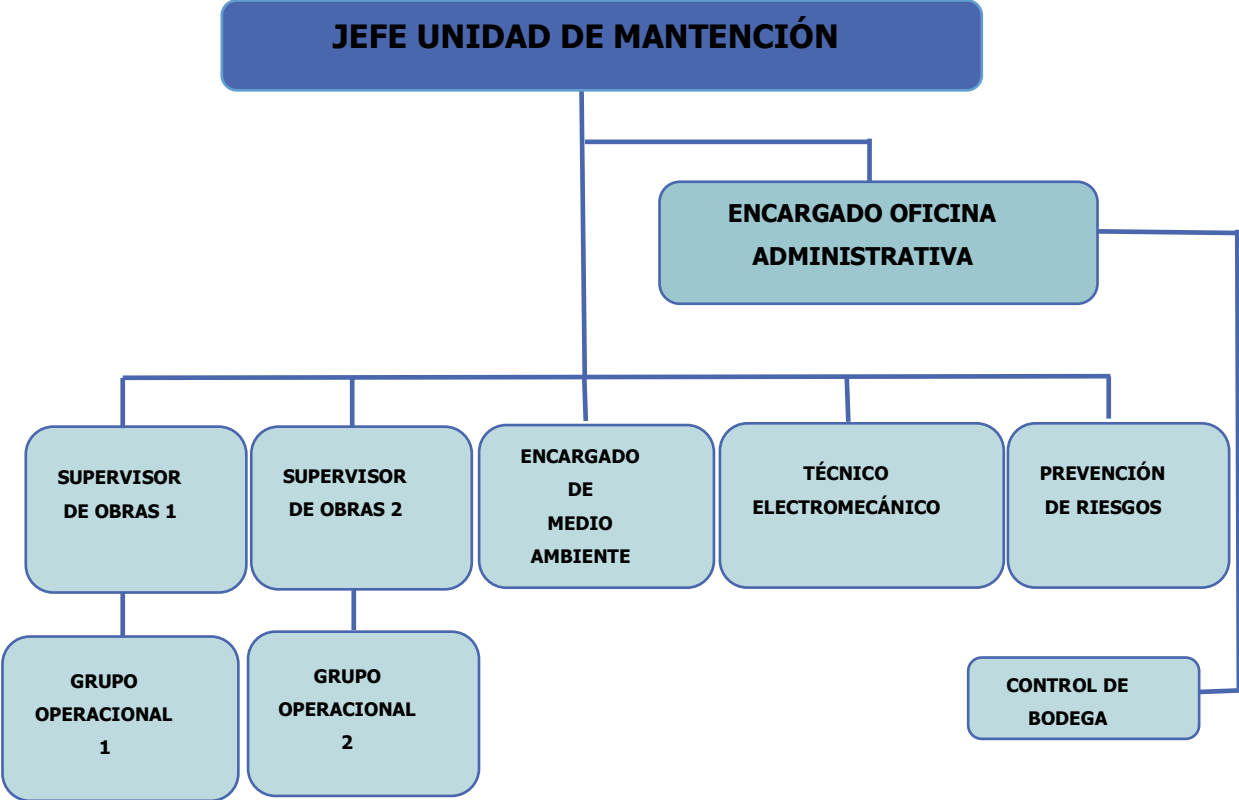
JEFE UNIDAD DE MANTENCIÓN

ENCARGADO OFICINA ADMINISTRATIVA

SUPERVISOR DE OBRAS 1

SUPERVISOR DE OBRAS 2

ENCARGADO DE MEDIO AMBIENTE

TÉCNICO ELECTROMECÁNICO

PREVENCIÓN DE RIESGOS

GRUPO OPERACIONAL 1

GRUPO OPERACIONAL 2

CONTROL DE BODEGA